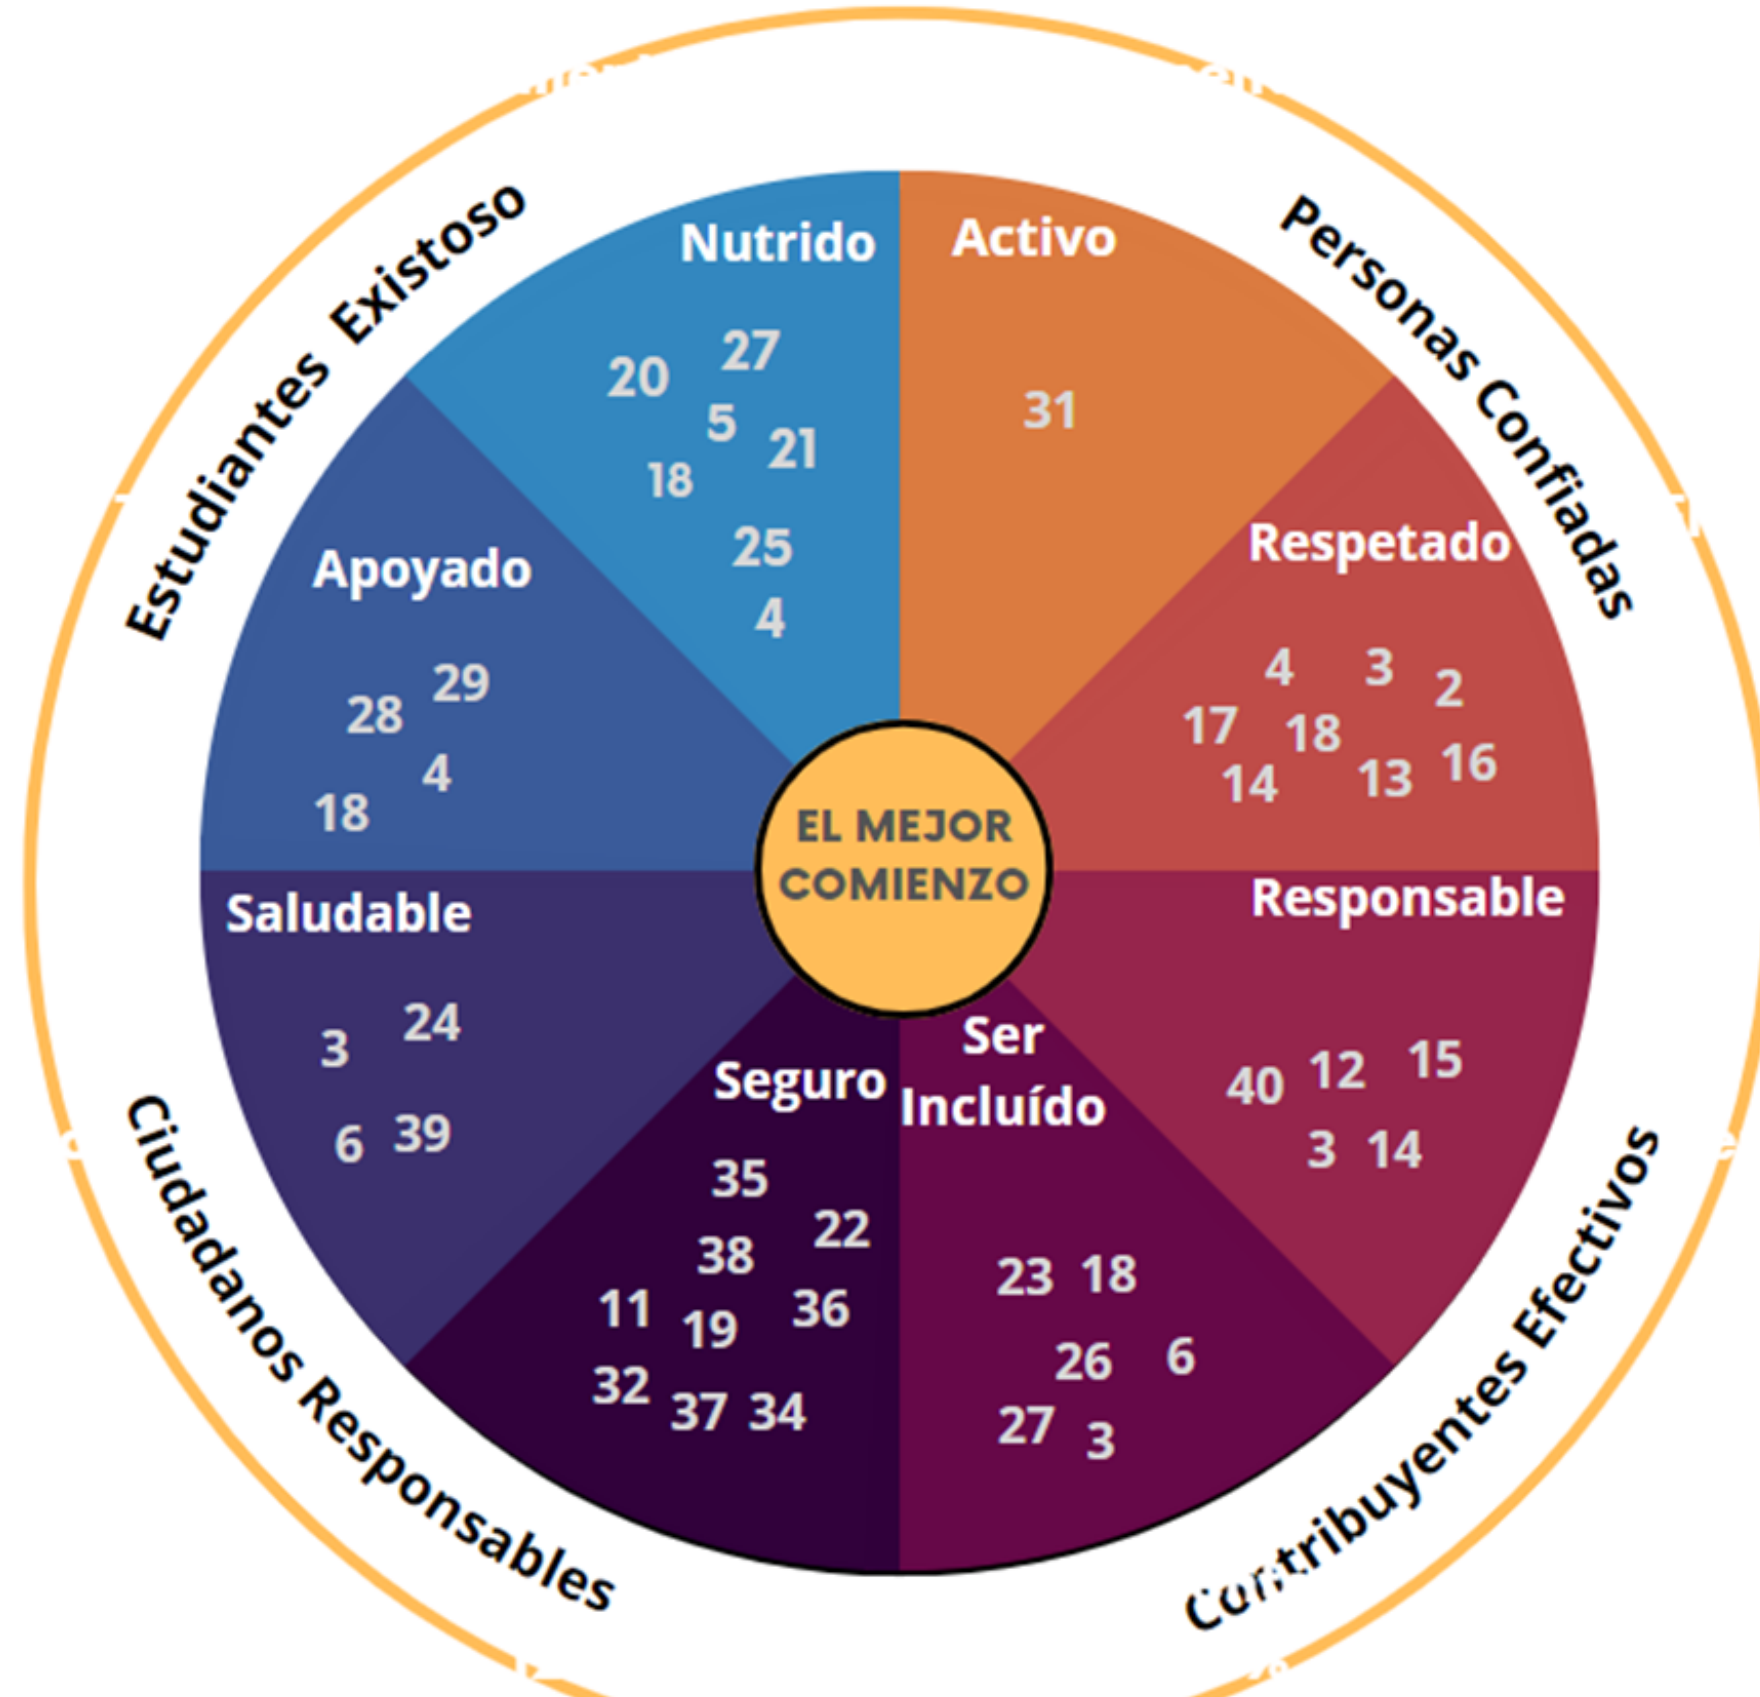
Estudiantes Existoso

Personas Confiadas

Contribuyentes Efectivos

Ciudadanos Responsables

Nutrido
20 27 5 21 18 25 4

Activo
31

Respetado
4 3 2 17 18 14 13 16

Responsable
40 12 15 3 14

Ser Incluído
23 18 26 6 27 3

Seguro
35 22 38 11 19 36 32 37 34

Saludable
3 24 6 39

Apoyado
28 29 4 18

EL MEJOR COMIENZO